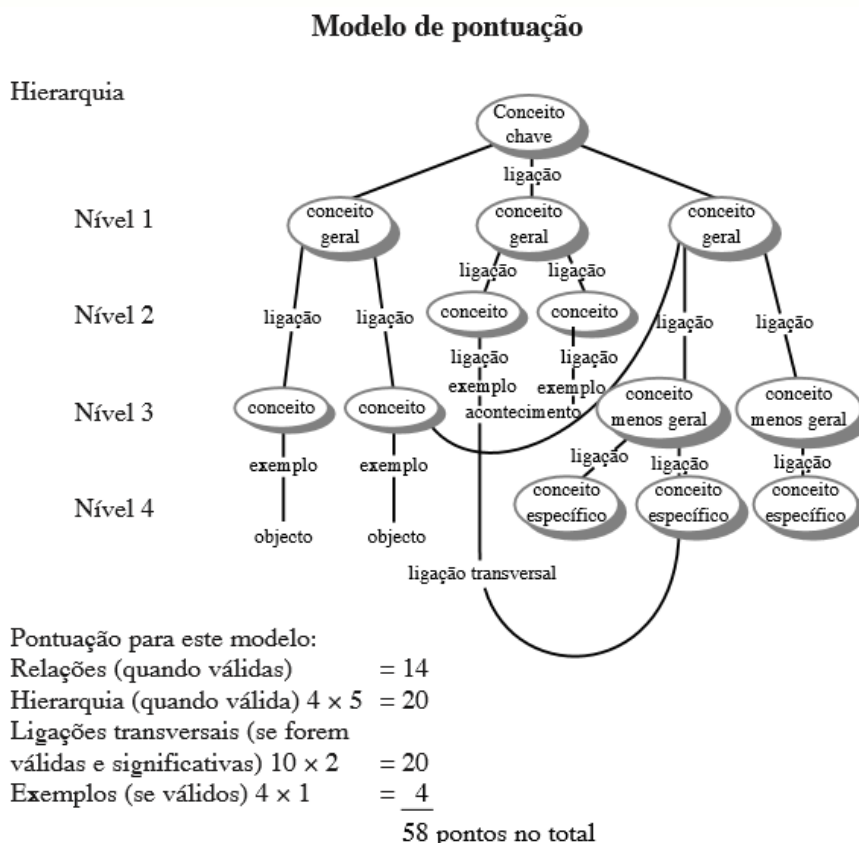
Modelo de pontuação

Hierarquia

Conceito chave

ligação

Nível 1

conceito geral

conceito geral

conceito geral

ligação

ligação

Nível 2

ligação

ligação

conceito

conceito

ligação

ligação

ligação

ligação

ligação

exemplo

exemplo

acontecimento

Nível 3

conceito

conceito

conceito menos geral

conceito menos geral

exemplo

exemplo

ligação

ligação

ligação

Nível 4

conceito específico

conceito específico

conceito específico

objecto

objecto

ligação transversal

Pontuação para este modelo:
Relações (quando válidas) $= 14$
Hierarquia (quando válida) $4 \times 5$ $= 20$
Ligações transversais (se forem válidas e significativas) $10 \times 2$ $= 20$
Exemplos (se válidos) $4 \times 1$ $= 4$
58 pontos no total